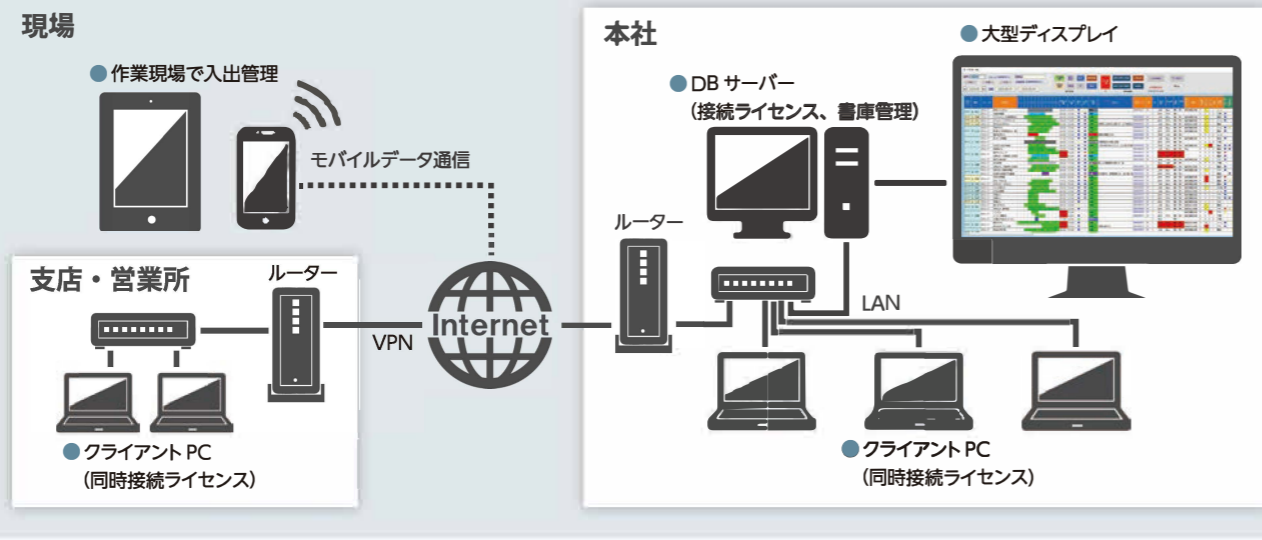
現場

作業現場で入出管理

モバイルデータ通信

支店・営業所

ルーター

VPN

Internet

クライアント PC
（同時接続ライセンス）

本社

DB サーバー
（接続ライセンス、書庫管理）

大型ディスプレイ

ルーター

LAN

クライアント PC
（同時接続ライセンス）